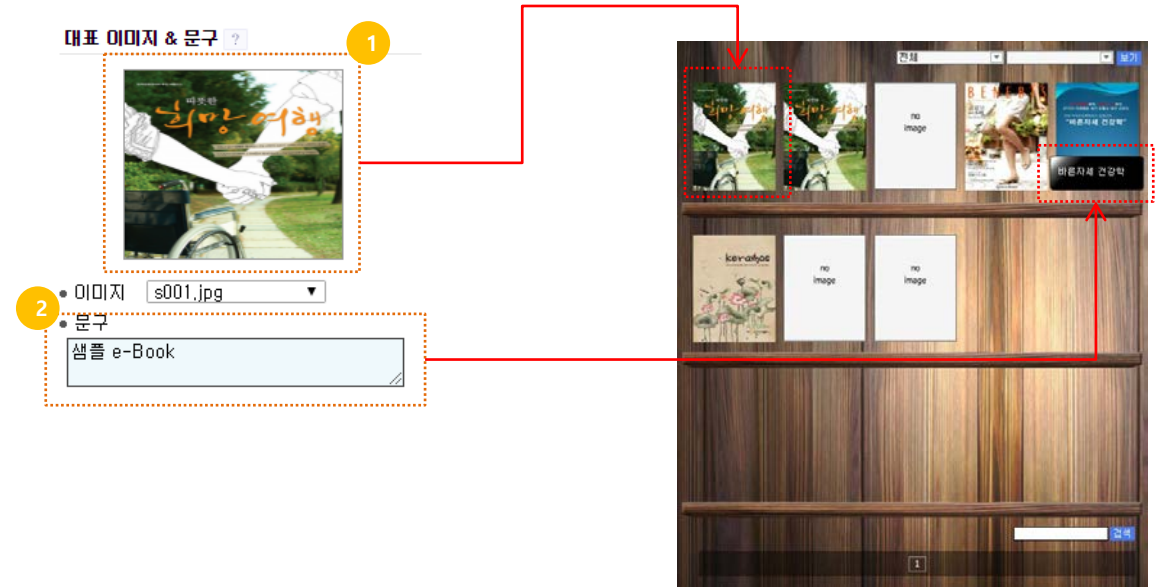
대표 이미지 & 문구 ?

1

따뜻한 희망여행

이미지 s001.jpg ▼

2

문구

샘플 e-Book

전체 ▼ ▼ 보기

따뜻한 희망여행

따뜻한 희망여행

no image

BENER

"바른자세 건강학"

바른자세 건강학

kerahoc

no image

no image

검색

1